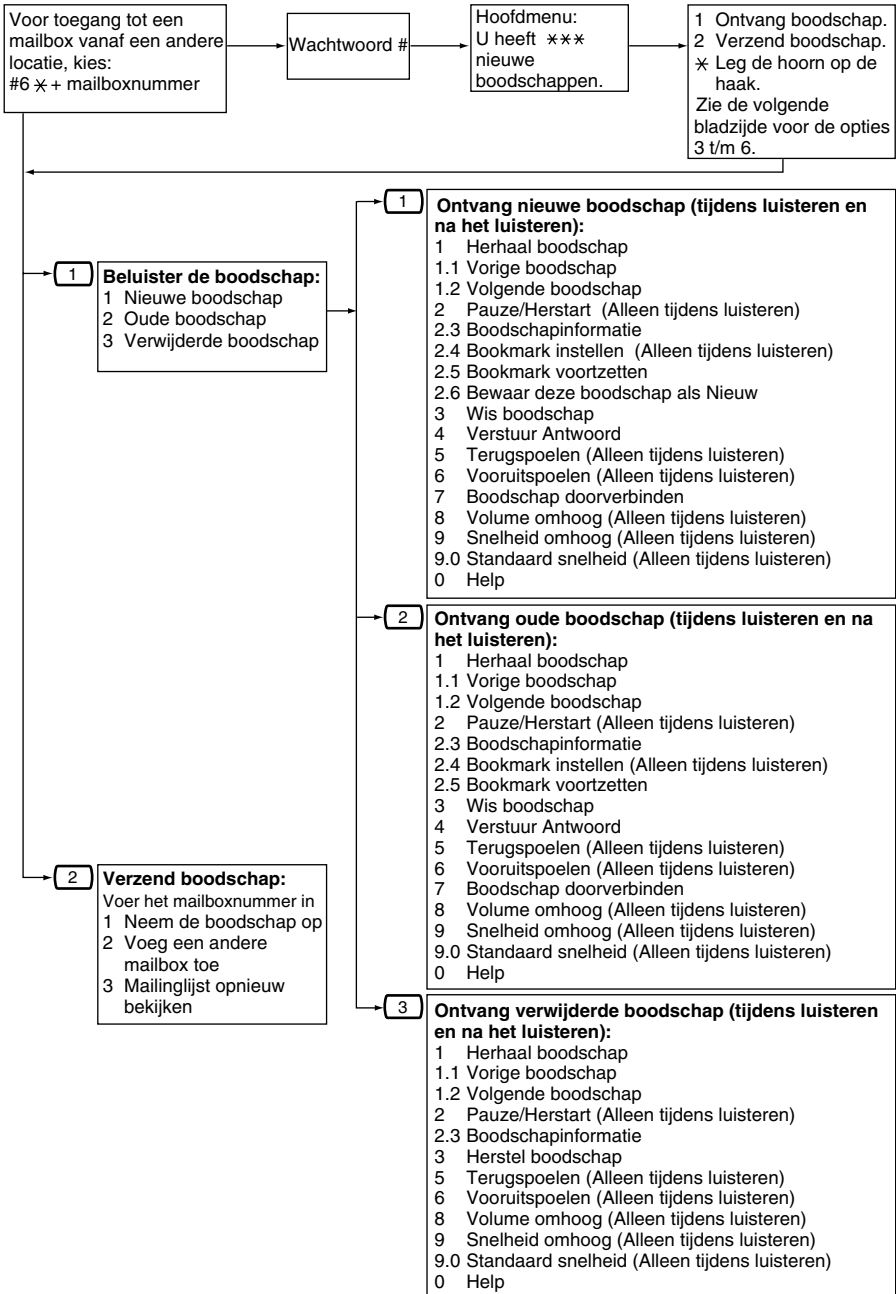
Voor toegang tot een mailbox vanaf een andere locatie, kies:
#6 ⋇ + mailboxnummer

Wachtwoord #

Hoofdmenu:
U heeft ⋇⋇⋇ nieuwe boodschappen.

1 Ontvang boodschap.
2 Verzend boodschap.
⋇ Leg de hoorn op de haak.
Zie de volgende bladzijde voor de opties 3 t/m 6.

1 Beluister de boodschap:
1 Nieuwe boodschap
2 Oude boodschap
3 Verwijderde boodschap

1 Ontvang nieuwe boodschap (tijdens luisteren en na het luisteren):
1 Herhaal boodschap
1.1 Vorige boodschap
1.2 Volgende boodschap
2 Pauze/Herstart (Alleen tijdens luisteren)
2.3 Boodschapinformatie
2.4 Bookmark instellen (Alleen tijdens luisteren)
2.5 Bookmark voortzetten
2.6 Bewaar deze boodschap als Nieuw
3 Wis boodschap
4 Verstuur Antwoord
5 Terugspoelen (Alleen tijdens luisteren)
6 Vooruitspoelen (Alleen tijdens luisteren)
7 Boodschap doorverbinden
8 Volume omhoog (Alleen tijdens luisteren)
9 Snelheid omhoog (Alleen tijdens luisteren)
9.0 Standaard snelheid (Alleen tijdens luisteren)
0 Help

2 Ontvang oude boodschap (tijdens luisteren en na het luisteren):
1 Herhaal boodschap
1.1 Vorige boodschap
1.2 Volgende boodschap
2 Pauze/Herstart (Alleen tijdens luisteren)
2.3 Boodschapinformatie
2.4 Bookmark instellen (Alleen tijdens luisteren)
2.5 Bookmark voortzetten
3 Wis boodschap
4 Verstuur Antwoord
5 Terugspoelen (Alleen tijdens luisteren)
6 Vooruitspoelen (Alleen tijdens luisteren)
7 Boodschap doorverbinden
8 Volume omhoog (Alleen tijdens luisteren)
9 Snelheid omhoog (Alleen tijdens luisteren)
9.0 Standaard snelheid (Alleen tijdens luisteren)
0 Help

2 Verzend boodschap:
Voer het mailboxnummer in
1 Neem de boodschap op
2 Voeg een andere mailbox toe
3 Mailinglijst opnieuw bekijken

3 Ontvang verwijderde boodschap (tijdens luisteren en na het luisteren):
1 Herhaal boodschap
1.1 Vorige boodschap
1.2 Volgende boodschap
2 Pauze/Herstart (Alleen tijdens luisteren)
2.3 Boodschapinformatie
3 Herstel boodschap
5 Terugspoelen (Alleen tijdens luisteren)
6 Vooruitspoelen (Alleen tijdens luisteren)
8 Volume omhoog (Alleen tijdens luisteren)
9 Snelheid omhoog (Alleen tijdens luisteren)
9.0 Standaard snelheid (Alleen tijdens luisteren)
0 Help